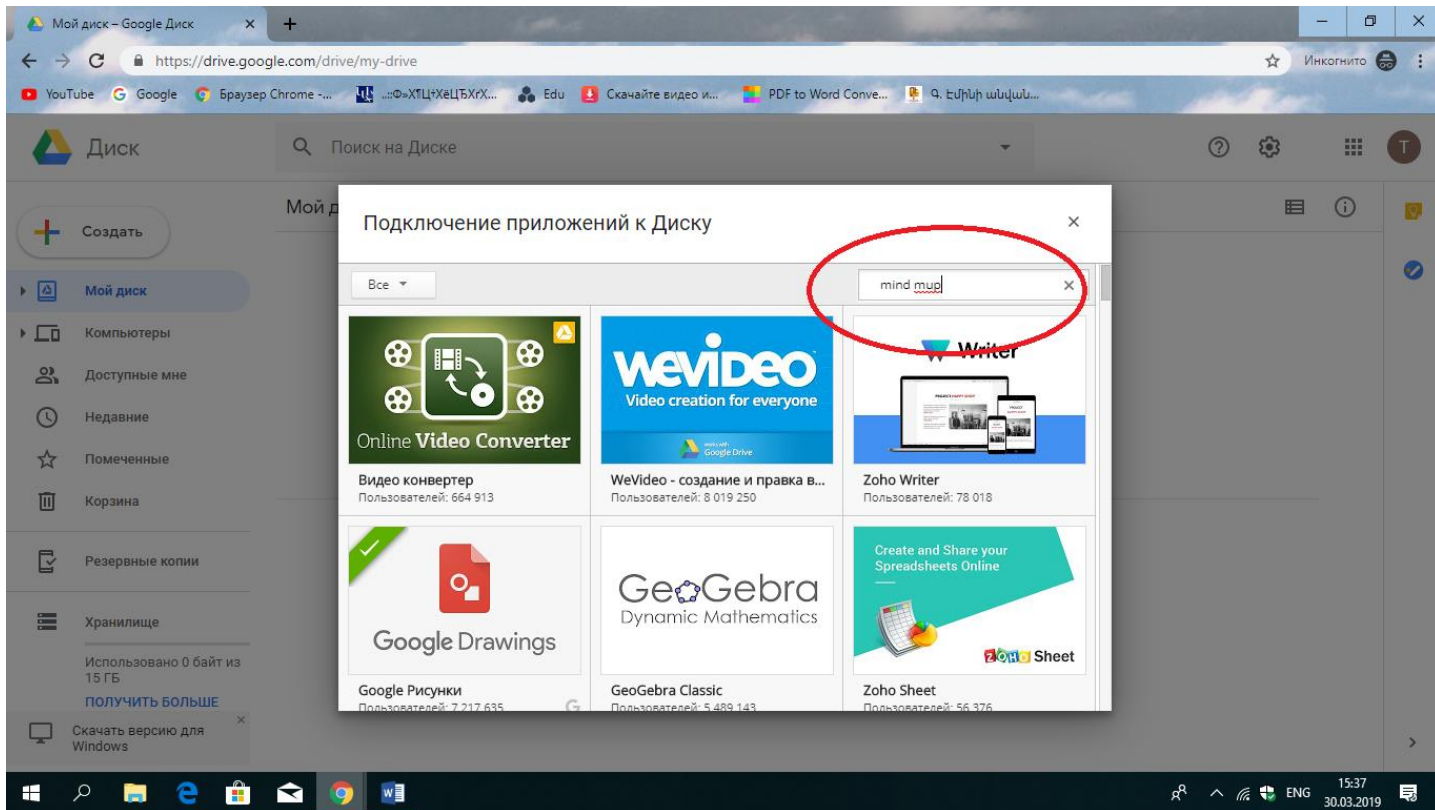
Мой диск – Google Диск
https://drive.google.com/drive/my-drive
Инкогнито
YouTube Google Браузер Chrome -... ...:Ф»ХТЦ†ХёЦЂХгХ... Edu Скачайте видео и... PDF to Word Conve... Գ. Էմինի անվան...
Диск
Поиск на Диске
Создать
Мой диск
Компьютеры
Доступные мне
Недавние
Помеченные
Корзина
Резервные копии
Хранилище
Использовано 0 байт из 15 ГБ
ПОЛУЧИТЬ БОЛЬШЕ
Скачать версию для Windows
Мой д
Подключение приложений к Диску
Все
mind mup
Online Video Converter
Видео конвертер
Пользователей: 664 913
WeVideo
Video creation for everyone
works with Google Drive
WeVideo - создание и правка в...
Пользователей: 8 019 250
Writer
Zoho Writer
Пользователей: 78 018
Google Drawings
Google Рисунки
Пользователей: 7 217 635
GeoGebra
Dynamic Mathematics
GeoGebra Classic
Пользователей: 5 489 143
Create and Share your Spreadsheets Online
ZOHO Sheet
Zoho Sheet
Пользователей: 56 376
ENG 15:37 30.03.2019